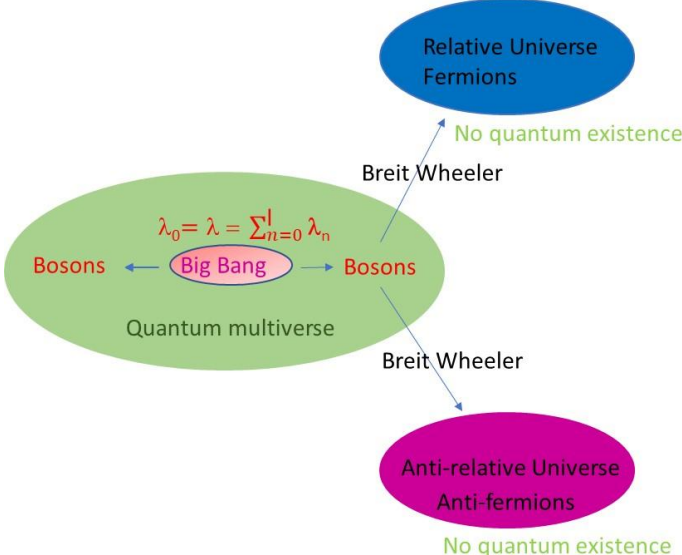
Relative Universe
Fermions

No quantum existence

Breit Wheeler

$\lambda_0 = \lambda = \sum_{n=0}^{l} \lambda_n$

Bosons

Big Bang

Bosons

Quantum multiverse

Breit Wheeler

Anti-relative Universe
Anti-fermions

No quantum existence